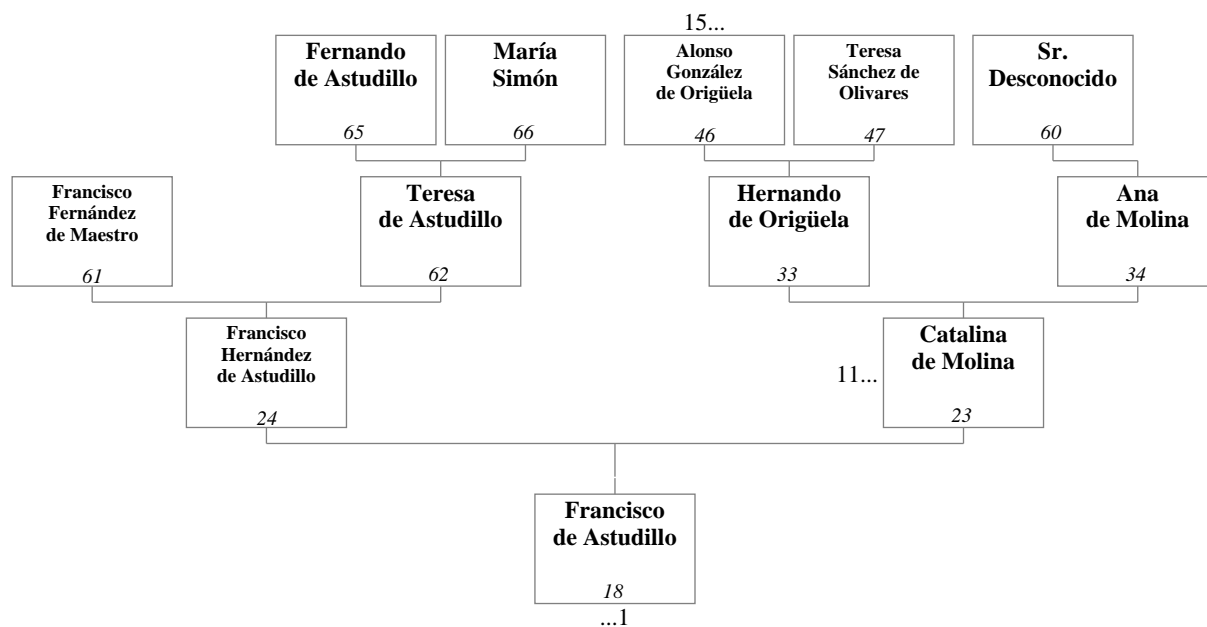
15...

Fernando de Astudillo
65

María Simón
66

Alonso González de Origüela
46

Teresa Sánchez de Olivares
47

Sr. Desconocido
60

Francisco Fernández de Maestro
61

Teresa de Astudillo
62

Hernando de Origüela
33

Ana de Molina
34

Francisco Hernández de Astudillo
24

11...

Catalina de Molina
23

Francisco de Astudillo
18

...1